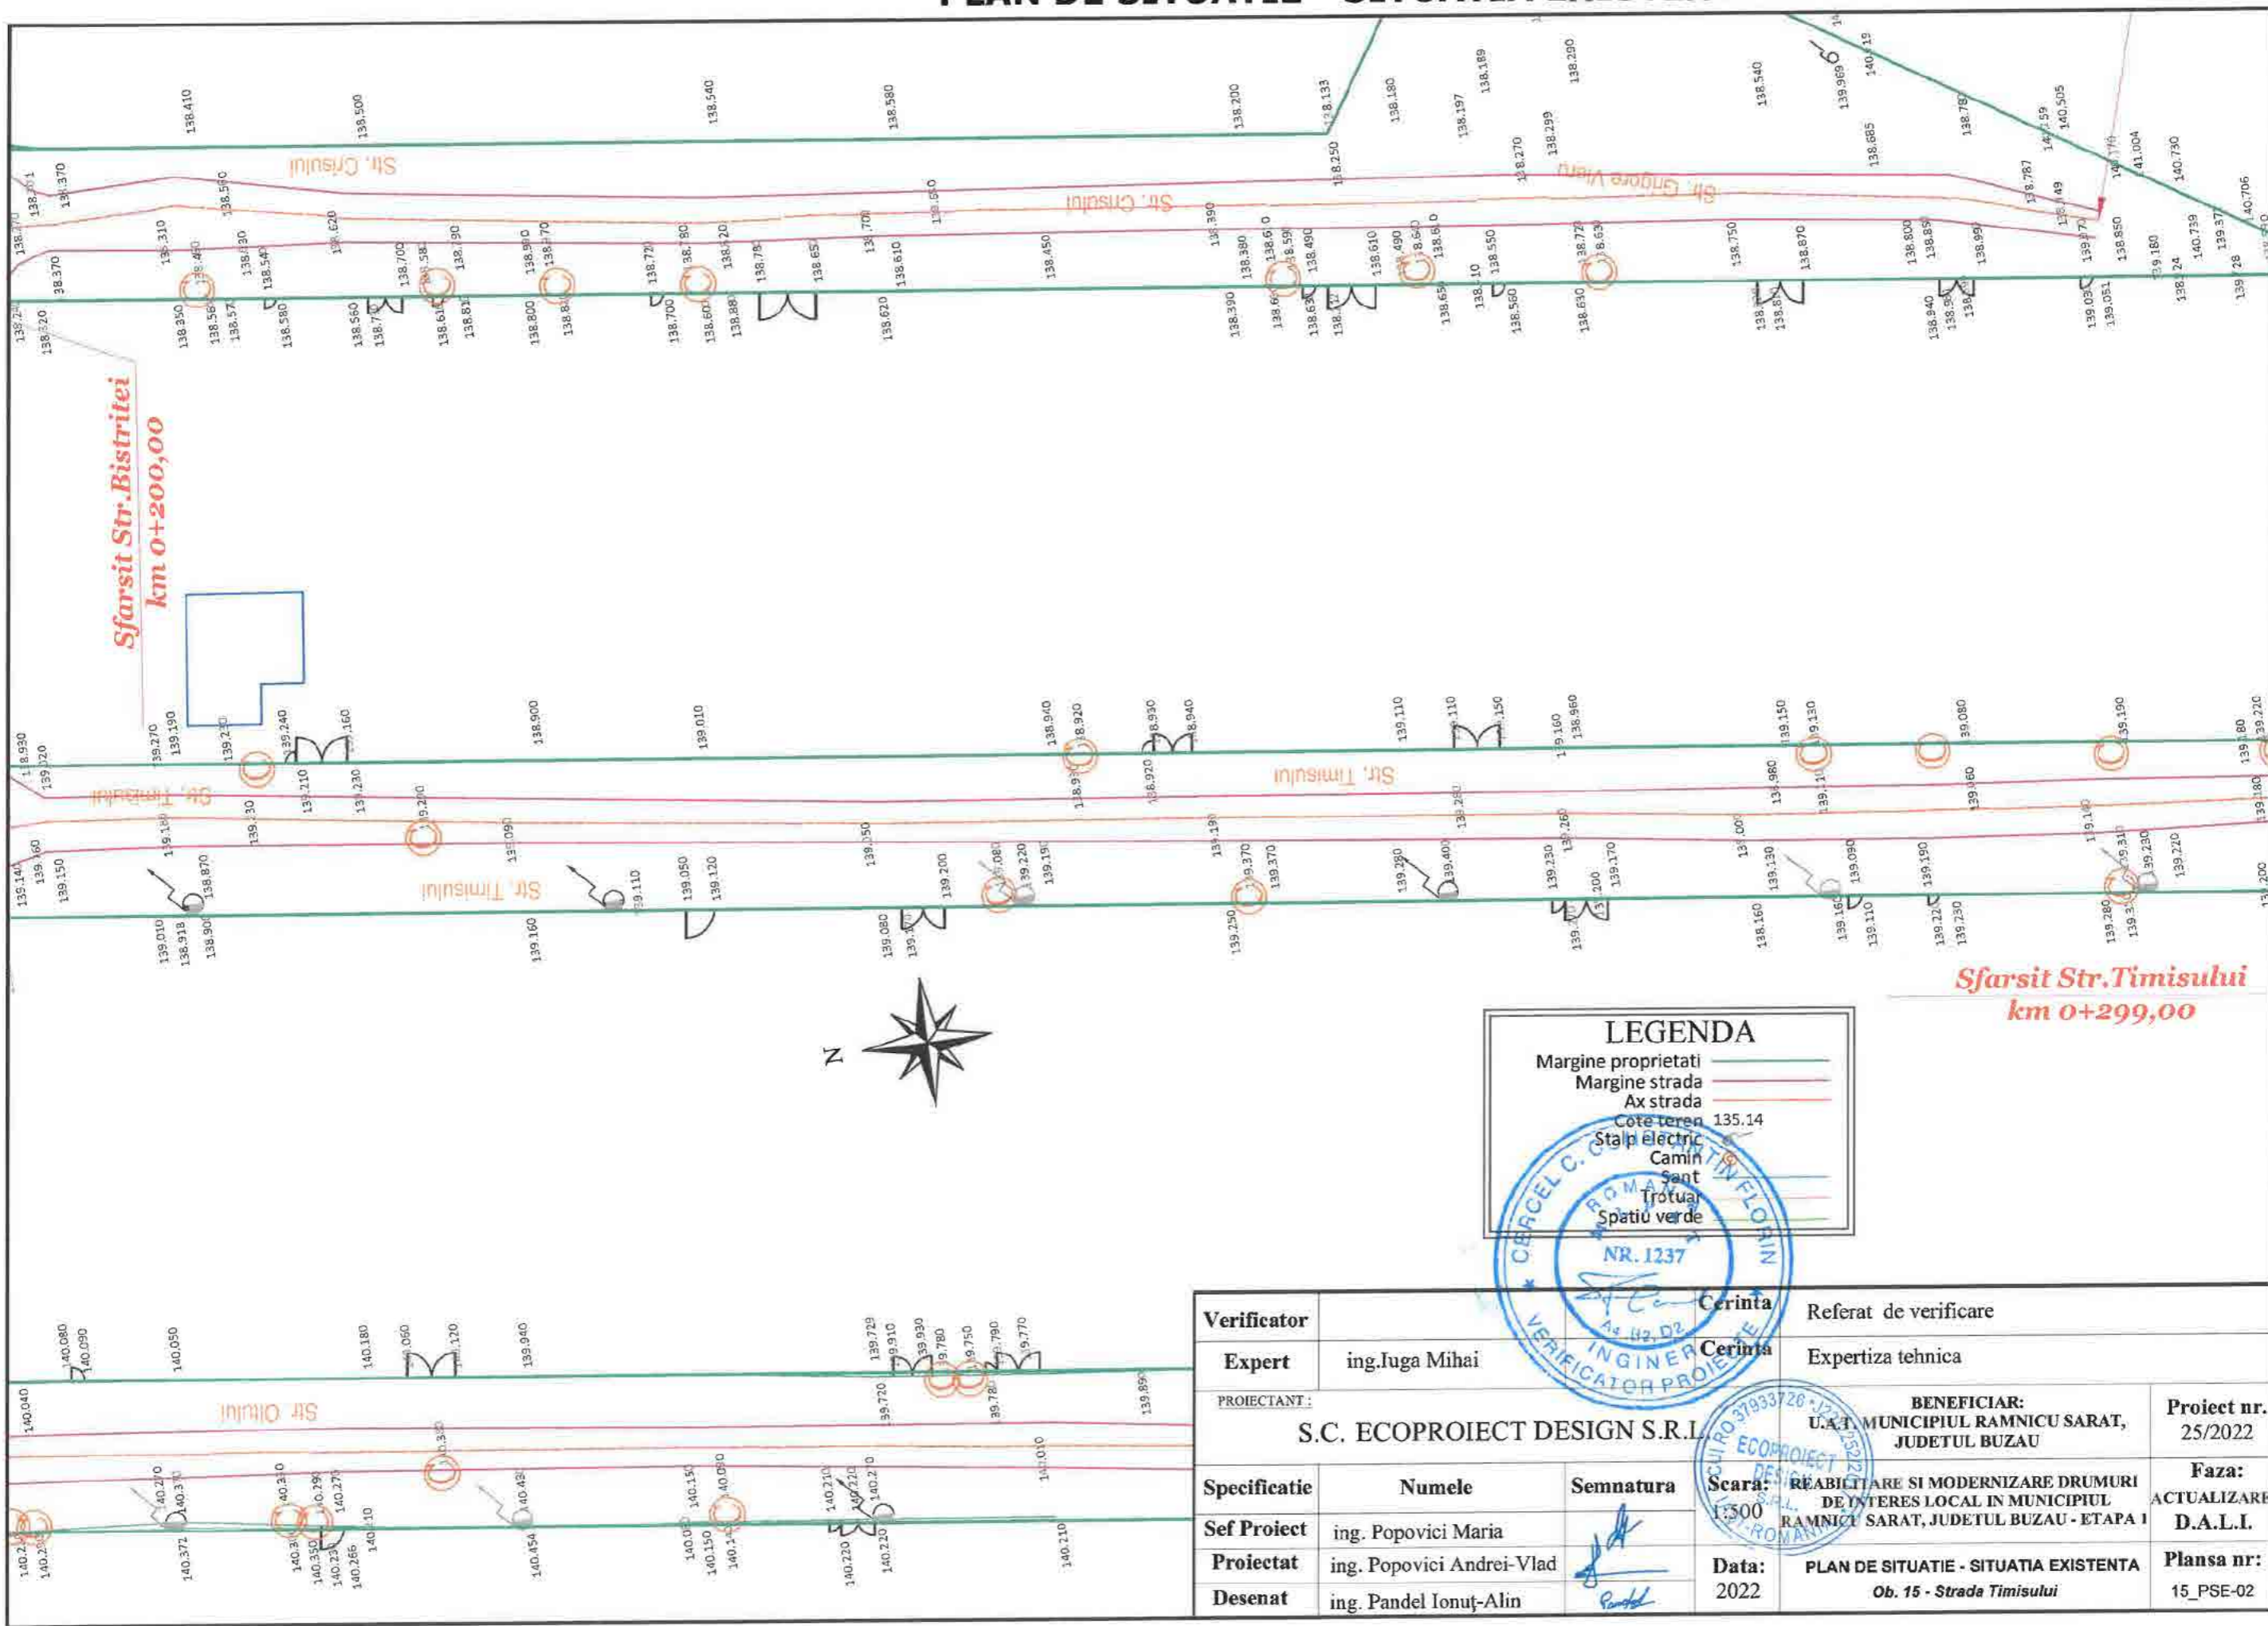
PLAN DE SITUATIE - SITUATIA EXISTENTA

Str. Crisului

Str. Grigore Vieru

Sfarsit Str.Bistritei
km 0+200,00

Str. Timisului

Sfarsit Str.Timisului
km 0+299,00

Str. Oltului

N

LEGENDA
Margine proprietati
Margine strada
Ax strada
Cote teren 135.14
Stalp electric
Camin
Sant
Trotuar
Spatiu verde

CERCEL C. CONSTANTIN FLORIN
ROMANIA
NR. 1237
A4, B2, D2
INGINER VERIFICATOR PROIECTE

| Verificator | | Cerinta | Referat de verificare | |
|---|---|---|---|---|
| Expert | ing.Iuga Mihai | Cerinta | Expertiza tehnica | |
| PROIECTANT : S.C. ECOPROIECT DESIGN S.R.L. | | | BENEFICIAR: U.A.T. MUNICIPIUL RAMNICU SARAT, JUDETUL BUZAU | Proiect nr. 25/2022 |
| Specificatie | Numele | Semnatura | Scara: 1:500 | REABILITARE SI MODERNIZARE DRUMURI DE INTERES LOCAL IN MUNICIPIUL RAMNICU SARAT, JUDETUL BUZAU - ETAPA 1 | Faza: ACTUALIZARE D.A.L.I. |
| Sef Proiect | ing. Popovici Maria | | | | |
| Proiectat | ing. Popovici Andrei-Vlad | | Data: 2022 | PLAN DE SITUATIE - SITUATIA EXISTENTA Ob. 15 - Strada Timisului | Plansa nr: 15_PSE-02 |
| Desenat | ing. Pandel Ionuț-Alin | | | | |